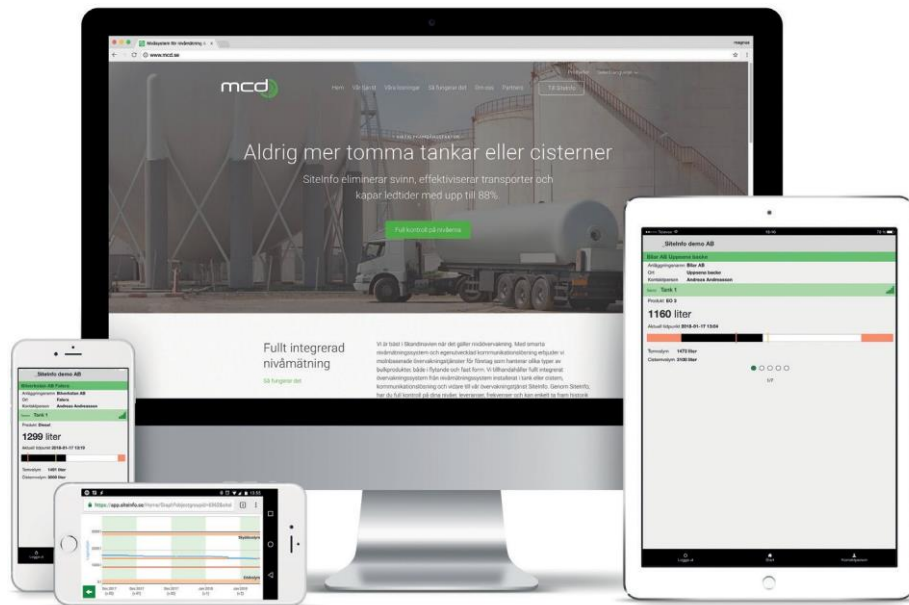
Nivåsystem för nivåmätning

www.mcd.se

mcd

Hem Vår tjänst Våra lösningar Så fungerar det Om oss Partners Till SiteInfo

Aldrig mer tomma tankar eller cisterner

SiteInfo eliminerar svinn, effektiviserar transporter och kapar ledtider med upp till 88%.

Full kontroll på nivåerna

Fullt integrerad nivåmätning

Så fungerar det

Vi är bäst i Skandinavien när det gäller nivåövervakning. Med smarta nivåmätningssystem och egenutvecklad kommunikationsteknik erbjuder vi molnbaserade övervakningstjänster för företag som hanterar olika typer av bulkprodukter, både i flytande och fast form. Vi tillhandahåller fullt integrerat övervakningssystem från nivåmätningssystem installerat i tank eller cistern, kommunikationsteknik och vidare till vår övervakningstjänst SiteInfo. Genom SiteInfo, har du full kontroll på dina nivåer, leveranser, frekvenser och kan enkelt ta fram historik

SiteInfo demo AB

Bilar AB Uppsena backe

Anläggningsnamn Bilar AB
Ort Uppsena backe
Kontaktperson Andreas Andreasson

Tank 1

Produkt: ECO 3

1160 liter

Aktuell tidpunkt 2018-01-17 13:04

Tomvolym 1470 liter
Cisternvolym 2100 liter

1/7

Logga ut Start Kontaktperson

SiteInfo demo AB

Bilverkstan AB Falera

Anläggningsnamn Bilverkstan AB
Ort Falera
Kontaktperson Andreas Andreasson

Tank 1

Produkt: Diesel

1299 liter

Aktuell tidpunkt 2018-01-17 13:19

Tomvolym 1401 liter
Cisternvolym 3000 liter

Logga ut

https://app.siteinfo.se/Home/Graph

Maxnivå

Minnivå